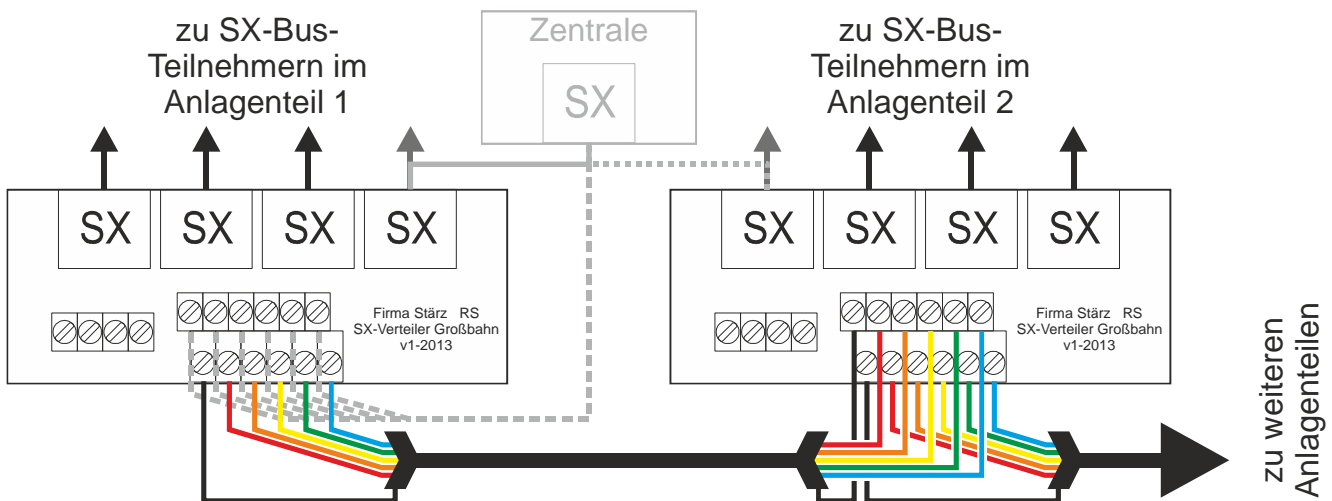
zu SX-Bus-Teilnehmern im Anlagenteil 1

Zentrale

SX

zu SX-Bus-Teilnehmern im Anlagenteil 2

SX SX SX SX

Firma Stärz RS
SX-Verteiler Großbahn
v1-2013

SX SX SX SX

Firma Stärz RS
SX-Verteiler Großbahn
v1-2013

zu weiteren Anlagenteilen